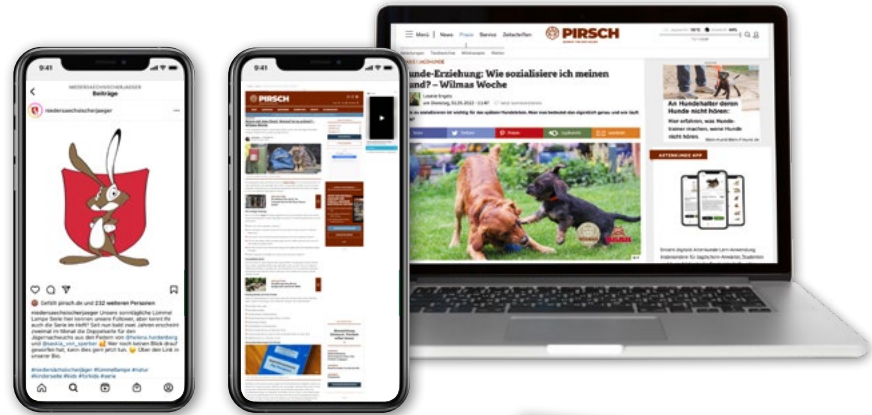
9:41

NIEDERSAECHSISCHERJAEGER
Beiträge

niedersaechsischerjaeger

Gefällt pirsch.de und 232 weiteren Personen

niedersaechsischerjaeger Unsere sonntägliche Lümmel Lampe Serie hat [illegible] Follower, aber kennt ihr auch die Serie im Heft? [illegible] Jahren erscheint zweimal im Monat die Doppelseite für den Jägernachwuchs aus der Feder von @ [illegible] und @ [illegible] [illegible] Wer noch keinen Blick drauf geworfen hat, kann dies gern jetzt tun. Über den Link in unserer Bio.

#niedersaechsischerjaeger #lümmellampe #natur #kinderseite #kids #forkids #serie

9:41

PIRSCH

Menü | News Praxis Service Zeitschriften

PIRSCH

Hunde-Erziehung: Wie sozialisiere ich meinen Hund? – Wilmas Woche

Leonie Engels
am Donnerstag, 02.05.2022 - 11:47

Tweet Facebook Pinterest WhatsApp LinkedIn

An Hundehalter deren Hunde nicht hören:
Hier erfahren, wie Hundetrainer machen, wenie Hunde nicht hören

AKTUELLE APP